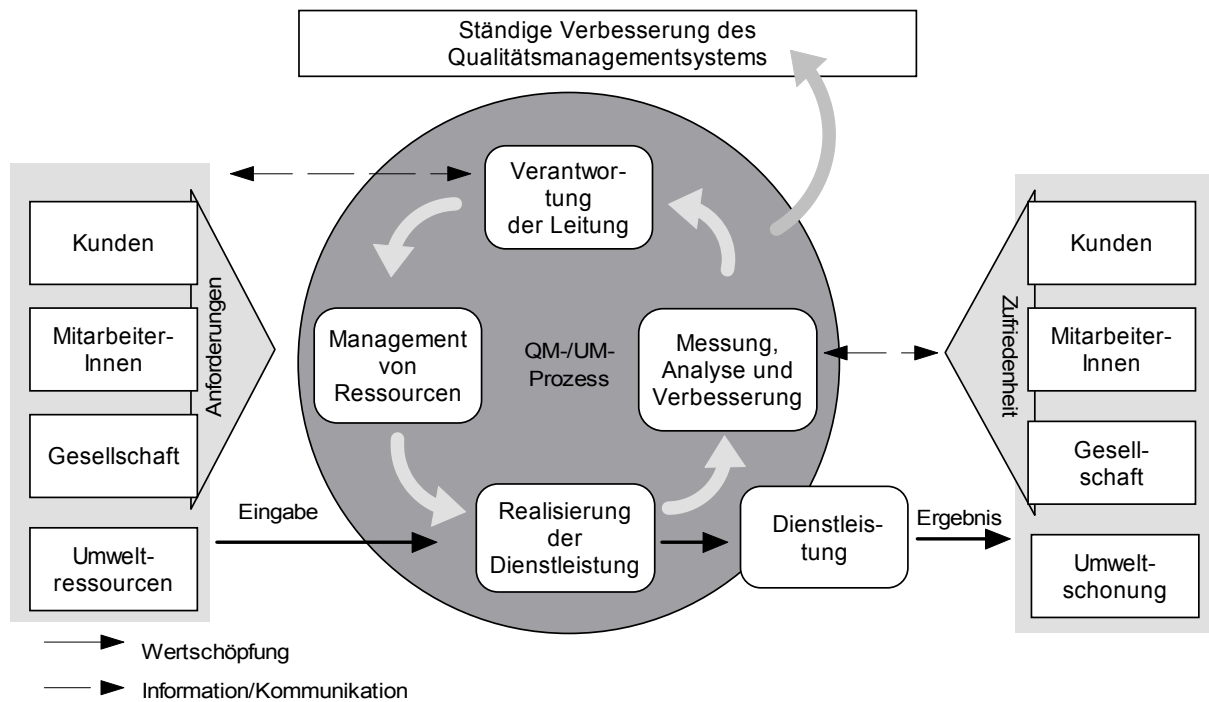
Ständige Verbesserung des Qualitätsmanagementsystems

Kunden

Mitarbeiter-Innen

Gesellschaft

Anforderungen

Umwelt-ressourcen

Verantwortung der Leitung

Management von Ressourcen

QM-/UM-Prozess

Messung, Analyse und Verbesserung

Realisierung der Dienstleistung

Eingabe

Dienstleistung

Ergebnis

Kunden

Mitarbeiter-Innen

Gesellschaft

Zufriedenheit

Umwelt-schonung

Wertschöpfung

Information/Kommunikation